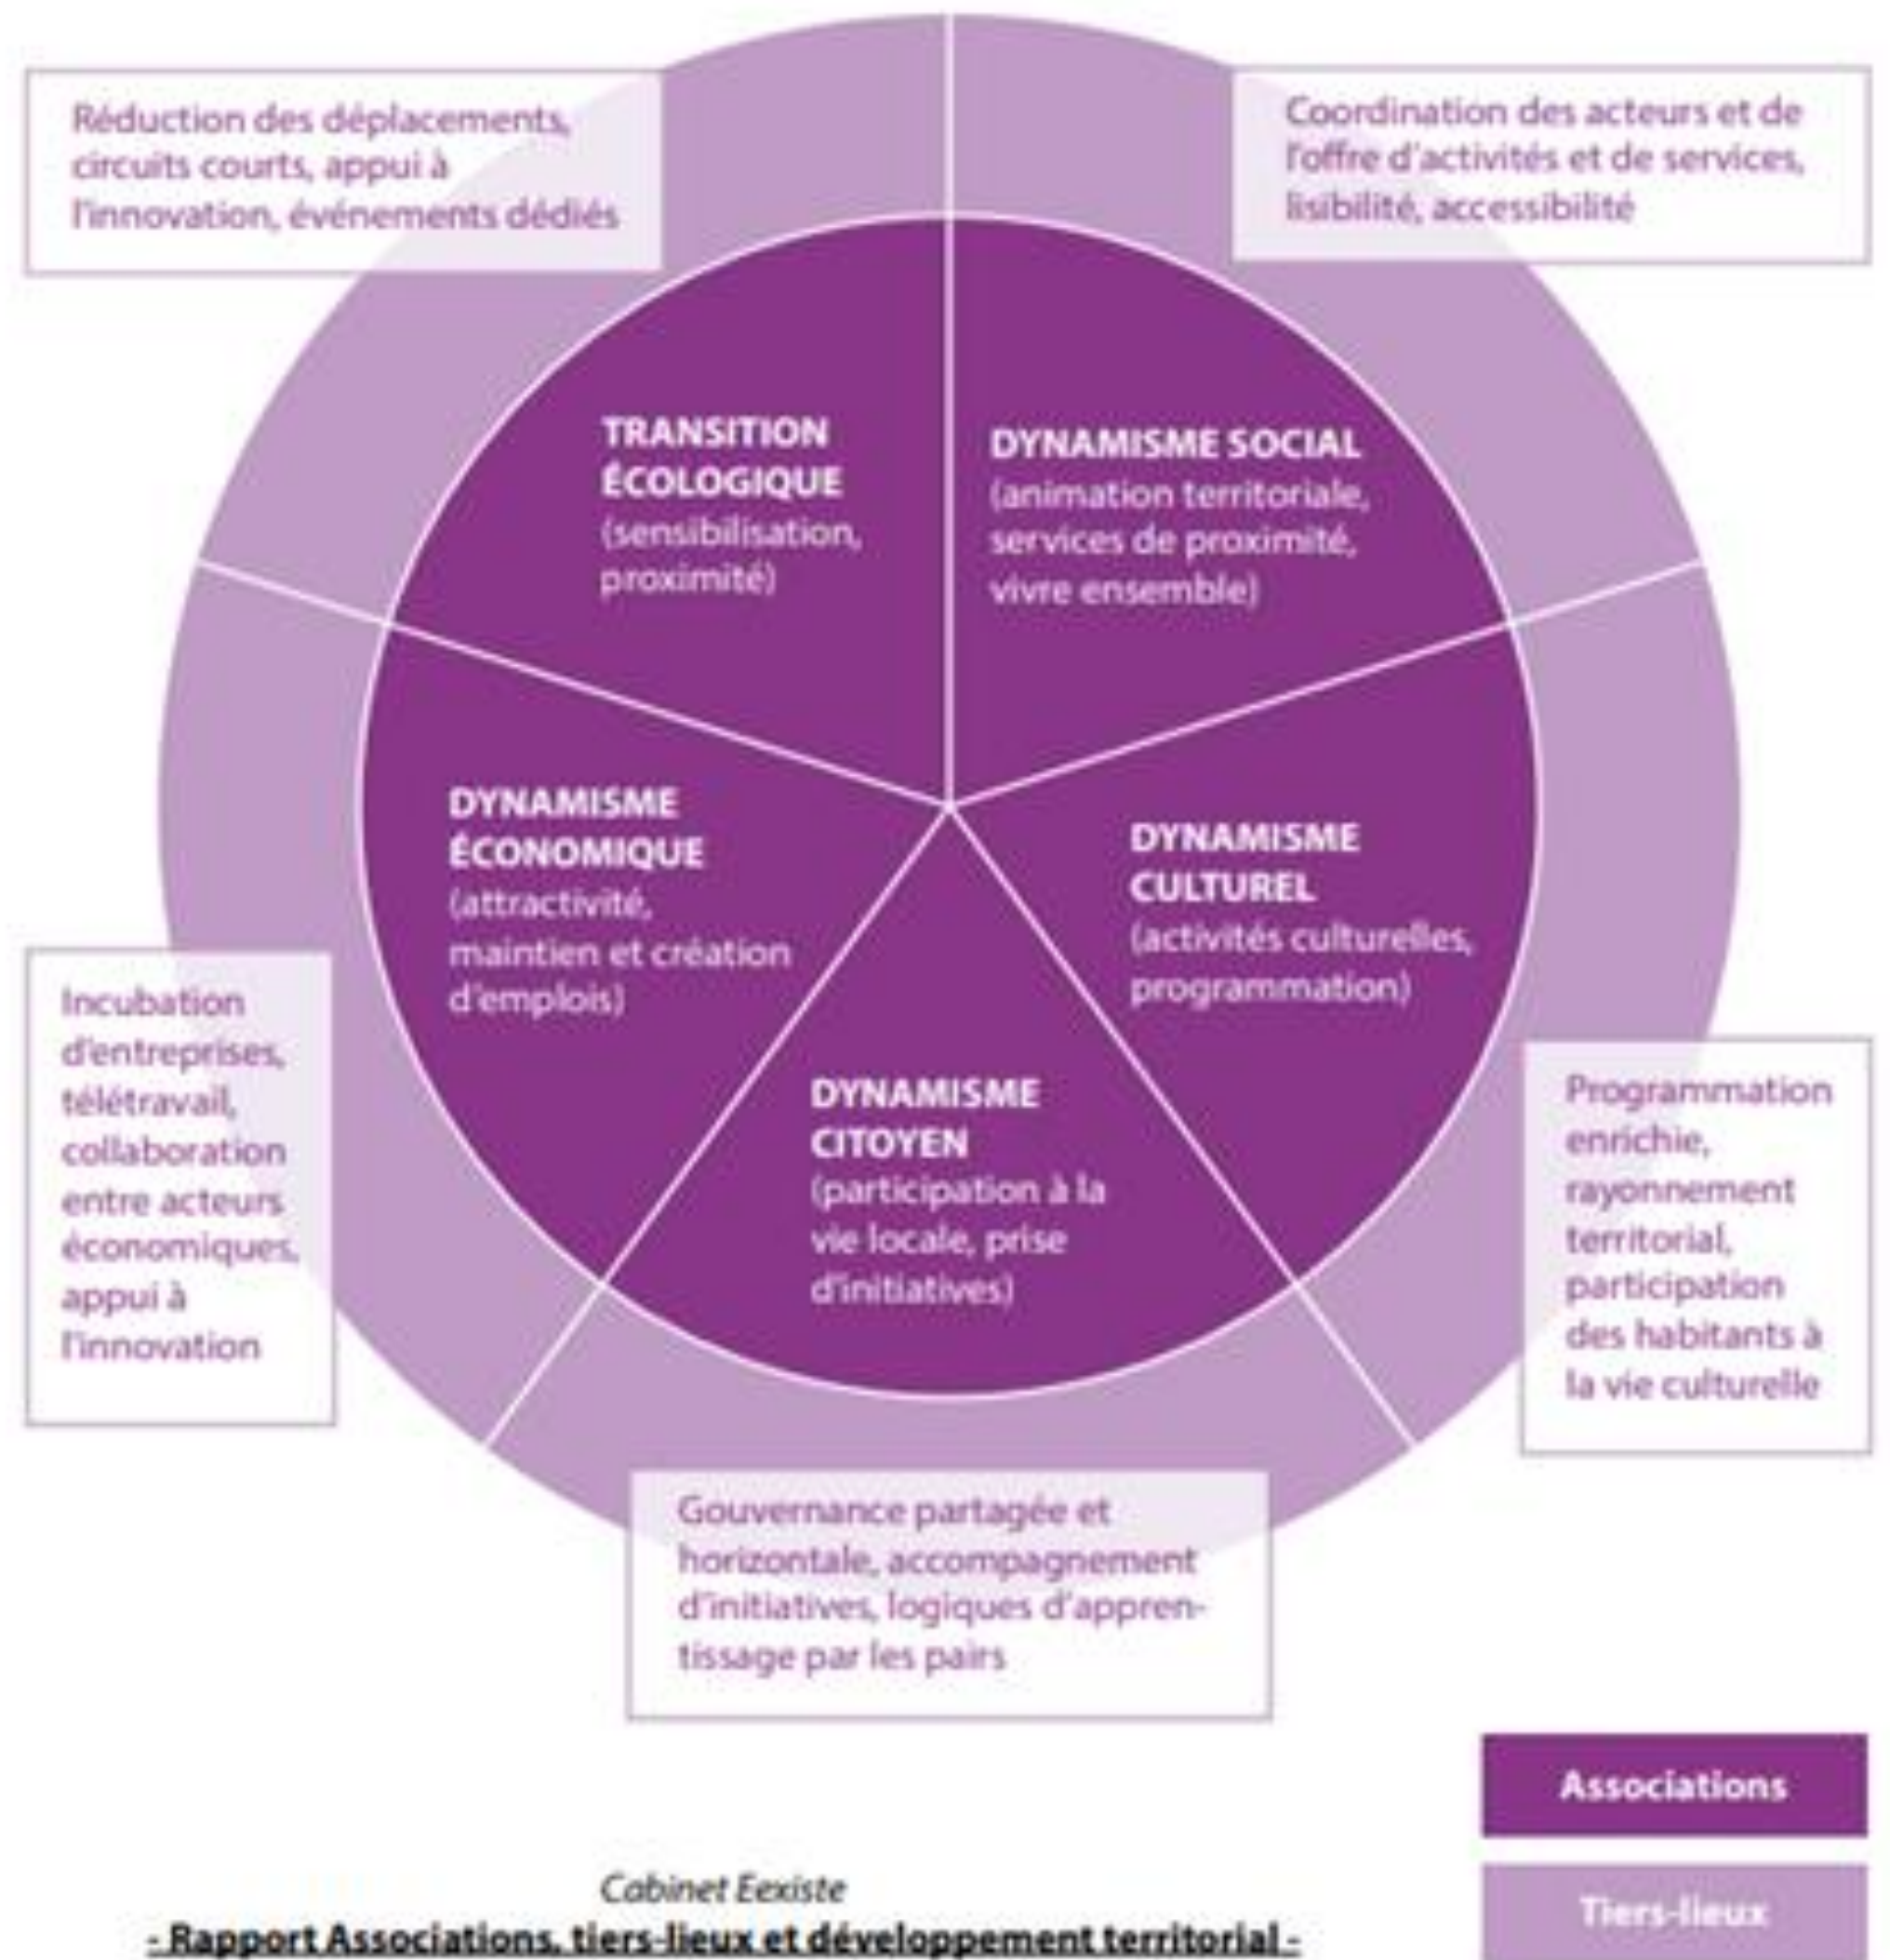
Réduction des déplacements, circuits courts, appui à l'innovation, événements dédiés

Coordination des acteurs et de l'offre d'activités et de services, lisibilité, accessibilité

TRANSITION ÉCOLOGIQUE (sensibilisation, proximité)

DYNAMISME SOCIAL (animation territoriale, services de proximité, vivre ensemble)

DYNAMISME ÉCONOMIQUE (attractivité, maintien et création d'emplois)

DYNAMISME CULTUREL (activités culturelles, programmation)

DYNAMISME CITOYEN (participation à la vie locale, prise d'initiatives)

Incubation d'entreprises, télétravail, collaboration entre acteurs économiques, appui à l'innovation

Programmation enrichie, rayonnement territorial, participation des habitants à la vie culturelle

Gouvernance partagée et horizontale, accompagnement d'initiatives, logiques d'apprentissage par les pairs

Associations

Tiers-lieux

Cabinet Eexiste

- Rapport Associations, tiers-lieux et développement territorial -